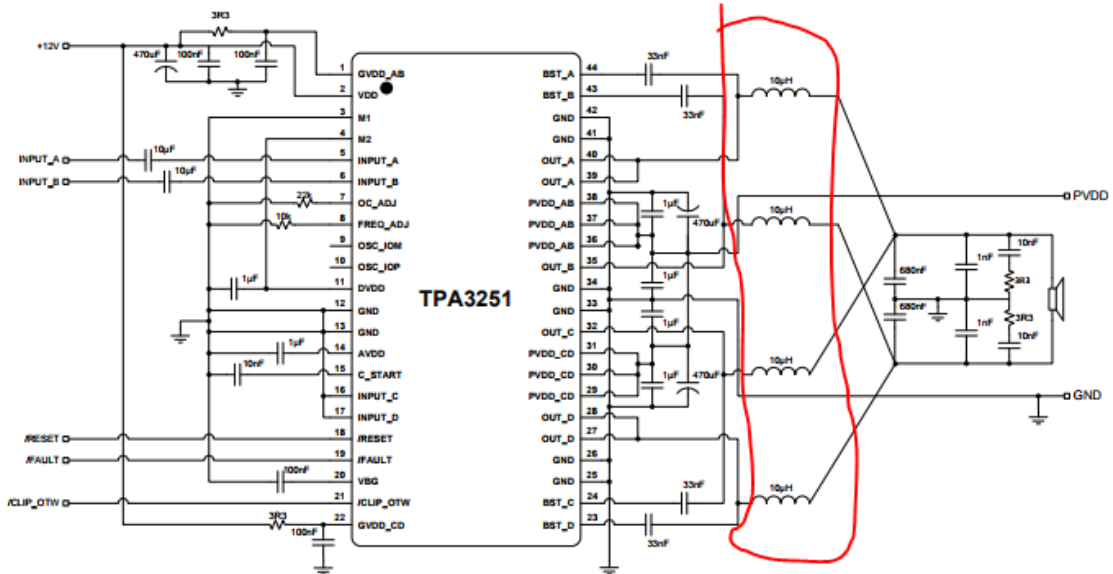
+12V
3R3
470uF
100nF
100nF
1 GVDD_AB
2 VDD
3 M1
4 M2
INPUT_A
10µF
5 INPUT_A
INPUT_B
10µF
6 INPUT_B
22k
7 OC_ADJ
10k
8 FREQ_ADJ
9 OSC_IOM
10 OSC_IOP
1µF
11 DVDD
12 GND
13 GND
1µF
14 AVDD
10nF
15 C_START
16 INPUT_C
17 INPUT_D
/RESET
18 /RESET
/FAULT
19 /FAULT
100nF
20 VBG
/CLIP_OTW
21 /CLIP_OTW
3R3
100nF
22 GVDD_CD
TPA3251
BST_A 44
BST_B 43
GND 42
GND 41
OUT_A 40
OUT_A 39
PVDD_AB 38
PVDD_AB 37
PVDD_AB 36
OUT_B 35
GND 34
GND 33
OUT_C 32
PVDD_CD 31
PVDD_CD 30
PVDD_CD 29
OUT_D 28
OUT_D 27
GND 26
GND 25
BST_C 24
BST_D 23
33nF
33nF
10µH
1µF
470uF
10µH
1µF
1µF
1µF
470uF
10µH
33nF
33nF
10µH
PVDD
680nF
680nF
1nF
1nF
10nF
3R3
3R3
10nF
GND